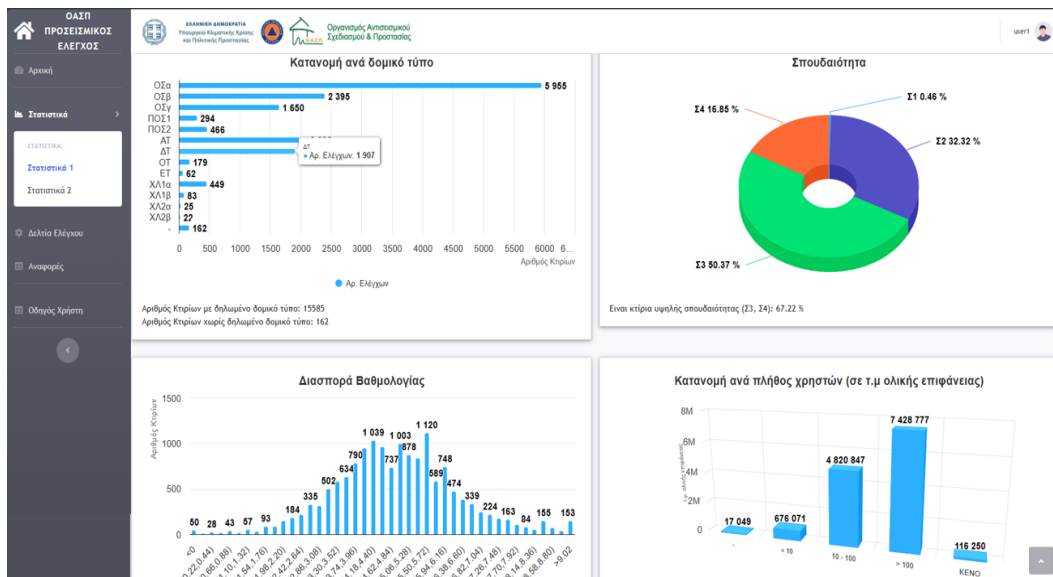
ΟΑΣΠ ΠΡΟΣΕΙΣΜΙΚΟΣ ΕΛΕΓΧΟΣ

ΕΛΛΗΝΙΚΗ ΔΗΜΟΚΡΑΤΙΑ Υπουργείο Κλιματικής Κρίσης και Πολιτικής Προστασίας

Οργανισμός Αντισεισμικού Σχεδιασμού & Προστασίας

user1

Αρχική

Στατιστικά

ΣΤΑΤΙΣΤΙΚΑ:

Στατιστικά 1

Στατιστικά 2

Δελτία Ελέγχου

Αναφορές

Οδηγός Χρήστη

Κατανομή ανά δομικό τύπο

| Τύπος | Αρ. Ελέγχων |
|---|---|
| ΟΣα | 5 955 |
| ΟΣβ | 2 395 |
| ΟΣγ | 1 650 |
| ΠΟΣ1 | 294 |
| ΠΟΣ2 | 466 |
| ΑΤ | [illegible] |
| ΔΤ | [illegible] |
| ΟΤ | 179 |
| ΕΤ | 62 |
| ΧΛ1α | 449 |
| ΧΛ1β | 83 |
| ΧΛ2α | 25 |
| ΧΛ2β | 27 |
| - | 162 |

ΔΤ
Αρ. Ελέγχων: 1 907

0 500 1000 1500 2000 2500 3000 3500 4000 4500 5000 5500 6000 6...

Αριθμός Κτιρίων

Αρ. Ελέγχων

Αριθμός Κτιρίων με δηλωμένο δομικό τύπο: 15585
Αριθμός Κτιρίων χωρίς δηλωμένο δομικό τύπο: 162

Σπουδαιότητα

Σ1 0.46 %
Σ2 32.32 %
Σ3 50.37 %
Σ4 16.85 %

Eιναι κτίρια υψηλής σπουδαιότητας (Σ3, Σ4): 67.22 %

Διασπορά Βαθμολογίας

Αριθμός Κτιρίων

1500 1000 500 0

50 28 43 57 93 184 335 502 634 790 1 039 1 003 878 737 1 120 748 589 474 339 224 163 84 155 153

<0 ... >9.02

Κατανομή ανά πλήθος χρηστών (σε τ.μ ολικής επιφάνειας)

8M 6M 4M 2M 0

Τ.μ. ολικής επιφάνειας

17 049
676 071
4 820 847
7 428 777
116 250

< 10
10 - 100
> 100
ΚΕΝΟ